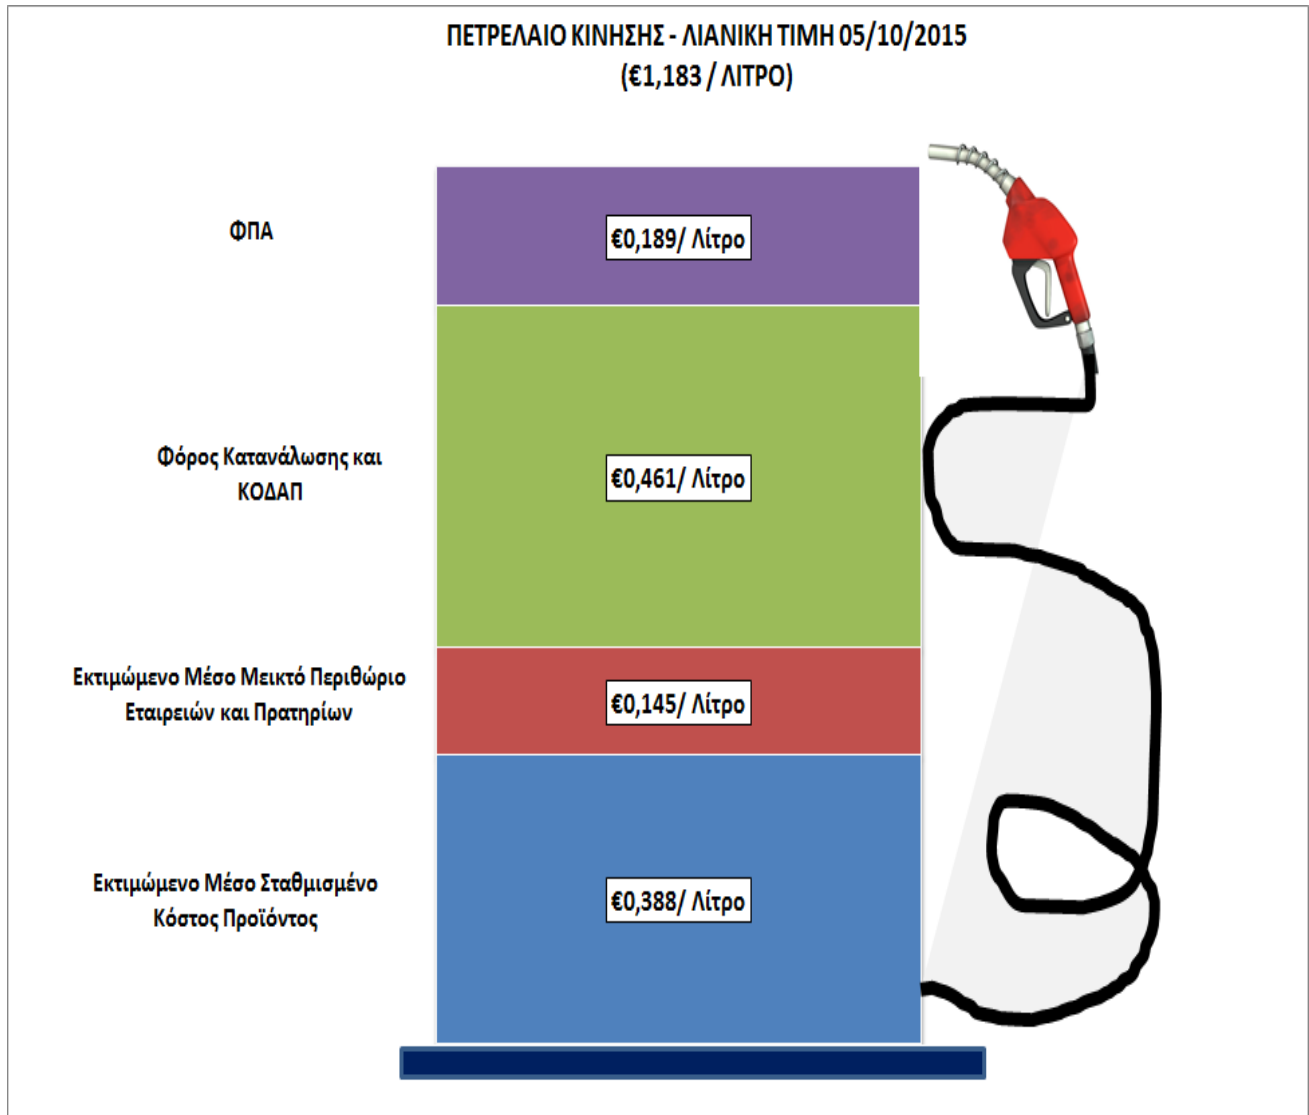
ΠΕΤΡΕΛΑΙΟ ΚΙΝΗΣΗΣ - ΛΙΑΝΙΚΗ ΤΙΜΗ 05/10/2015
(€1,183 / ΛΙΤΡΟ)

ΦΠΑ

€0,189/ Λίτρο

Φόρος Κατανάλωσης και ΚΟΔΑΠ

€0,461/ Λίτρο

Εκτιμώμενο Μέσο Μεικτό Περιθώριο Εταιρειών και Πρατηρίων

€0,145/ Λίτρο

Εκτιμώμενο Μέσο Σταθμισμένο Κόστος Προϊόντος

€0,388/ Λίτρο